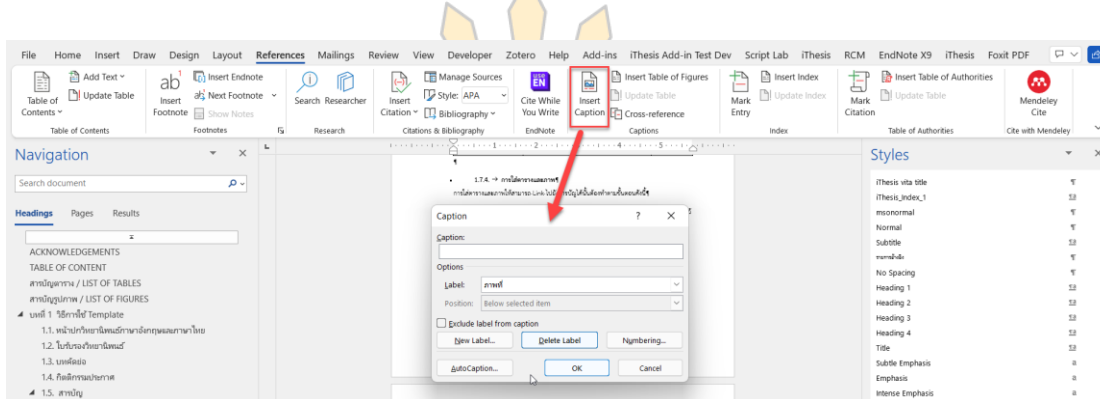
File Home Insert Draw Design Layout References Mailings Review View Developer Zotero Help Add-ins iThesis Add-in Test Dev Script Lab iThesis RCM EndNote X9 iThesis Foxit PDF

Table of Contents
Add Text
Update Table
Table of Contents

ab¹ Insert Footnote
Insert Endnote
Next Footnote
Show Notes
Footnotes

Search Researcher
Research

Insert Citation
Manage Sources
Style: APA
Bibliography
Citations & Bibliography

EN
Cite While You Write
EndNote

Insert Caption
Insert Table of Figures
Update Table
Cross-reference
Captions

Mark Entry
Insert Index
Update Index
Index

Mark Citation
Insert Table of Authorities
Update Table
Table of Authorities

Mendeley Cite
Cite with Mendeley

Navigation

Search document

Headings Pages Results

ACKNOWLEDGEMENTS
TABLE OF CONTENT
สารบัญตาราง / LIST OF TABLES
สารบัญรูปภาพ / LIST OF FIGURES
บทที่ 1 วิธีการใช้ Template
1.1. หน้าปกวิทยานิพนธ์ภาษาอังกฤษและภาษาไทย
1.2. ใบรับรองวิทยานิพนธ์
1.3. บทคัดย่อ
1.4. กิตติกรรมประกาศ
1.5. สารบัญ

1.7.4. → การใส่ตารางและภาพ
การใส่ตารางและภาพให้สามารถ Link ไปยังสารบัญได้นั้นต้องทำตามขั้นตอนดังนี้

Caption
?
Caption:
Options
Label: ภาพที่
Position: Below selected item
Exclude label from caption
New Label...
Delete Label
Numbering...
AutoCaption...
OK
Cancel

Styles
iThesis vita title
iThesis_Index_1
msonormal
Normal
Subtitle
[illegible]
No Spacing
Heading 1
Heading 2
Heading 3
Heading 4
Title
Subtle Emphasis
Emphasis
Intense Emphasis